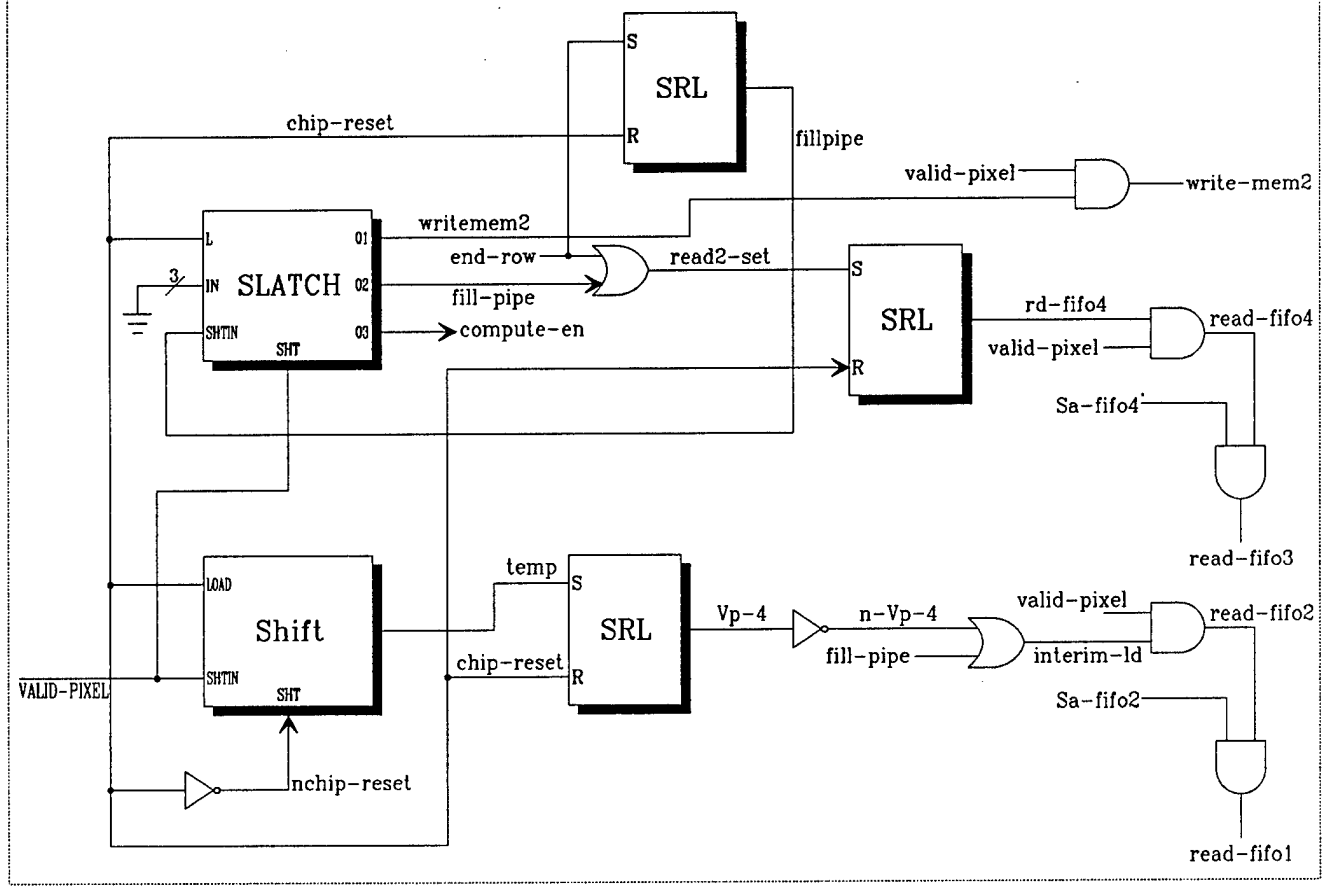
S
SRL
R
chip-reset
fillpipe
valid-pixel
write-mem2
writemem2
L
01
end-row
3
IN
SLATCH
02
read2-set
S
fill-pipe
SHTIN
03
compute-en
SHT
SRL
rd-fifo4
read-fifo4
valid-pixel
R
Sa-fifo4
read-fifo3
temp
LOAD
S
Shift
SRL
Vp-4
n-Vp-4
valid-pixel
read-fifo2
fill-pipe
interim-ld
chip-reset
R
$\overline{\text{VALID-PIXEL}}$
SHTIN
SHT
Sa-fifo2
nchip-reset
read-fifo1